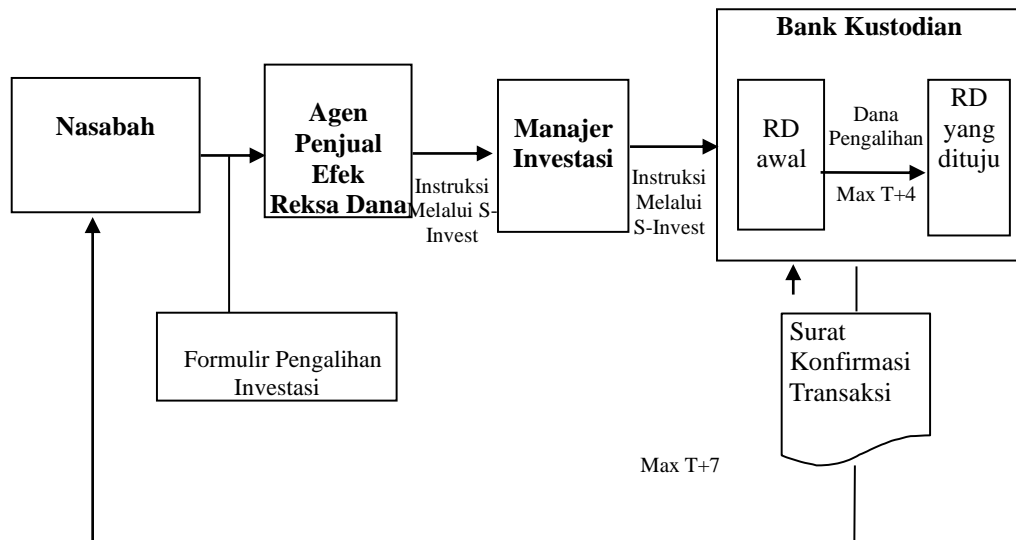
Bank Kustodian

Nasabah

Agen Penjual Efek Reksa Dana

Instruksi Melalui S-Invest

Manajer Investasi

Instruksi Melalui S-Invest

RD awal

Dana Pengalihan

Max T+4

RD yang dituju

Formulir Pengalihan Investasi

Surat Konfirmasi Transaksi

Max T+7